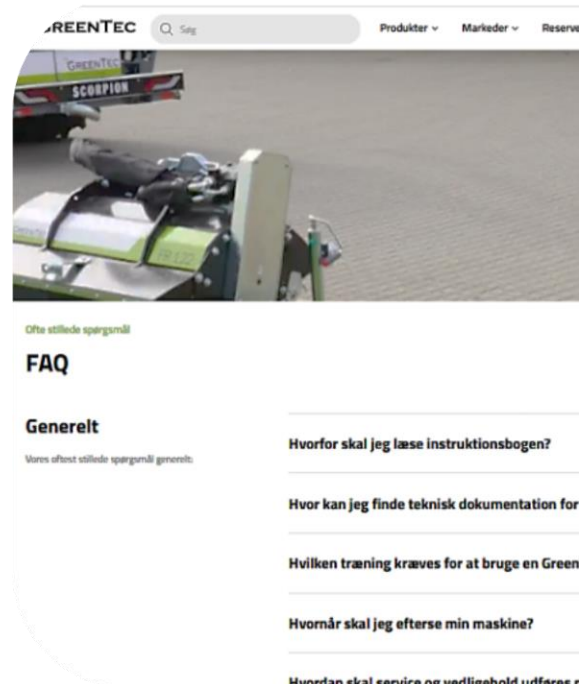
GREENTEC Søg Produkter Markeder Reserve

GREENTEC
SCORPION

Ofte stillede spørgsmål

FAQ

Generelt

Vores oftest stillede spørgsmål generelt:

Hvorfor skal jeg læse instruktionsbogen?

Hvor kan jeg finde teknisk dokumentation for

Hvilken træning kræves for at bruge en Green

Hvornår skal jeg efterse min maskine?

Hvordan skal service og vedligehold udføres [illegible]